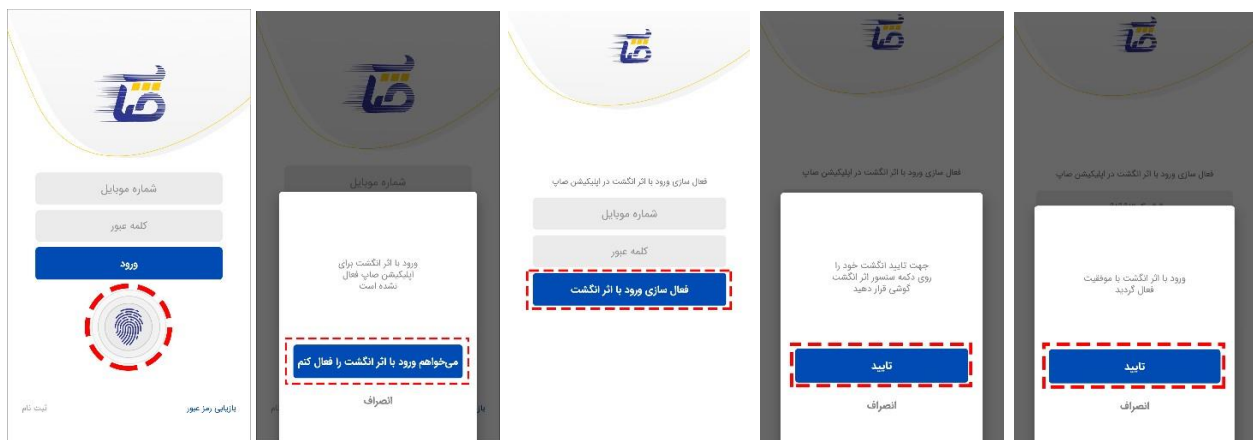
شماره موبایل

کلمه عبور

ورود

بازیابی رمز عبور

ثبت نام

شماره موبایل

ورود با اثر انگشت برای اپلیکیشن صاپ فعال نشده است

می‌خواهم ورود با اثر انگشت را فعال کنم

انصراف

فعال سازی ورود با اثر انگشت در اپلیکیشن صاپ

شماره موبایل

کلمه عبور

فعال سازی ورود با اثر انگشت

فعال سازی ورود با اثر انگشت در اپلیکیشن صاپ

جهت تایید انگشت خود را روی دکمه سنسور اثر انگشت گوشی قرار دهید

تایید

انصراف

فعال سازی ورود با اثر انگشت در اپلیکیشن صاپ

ورود با اثر انگشت با موفقیت فعال گردید

تایید

انصراف